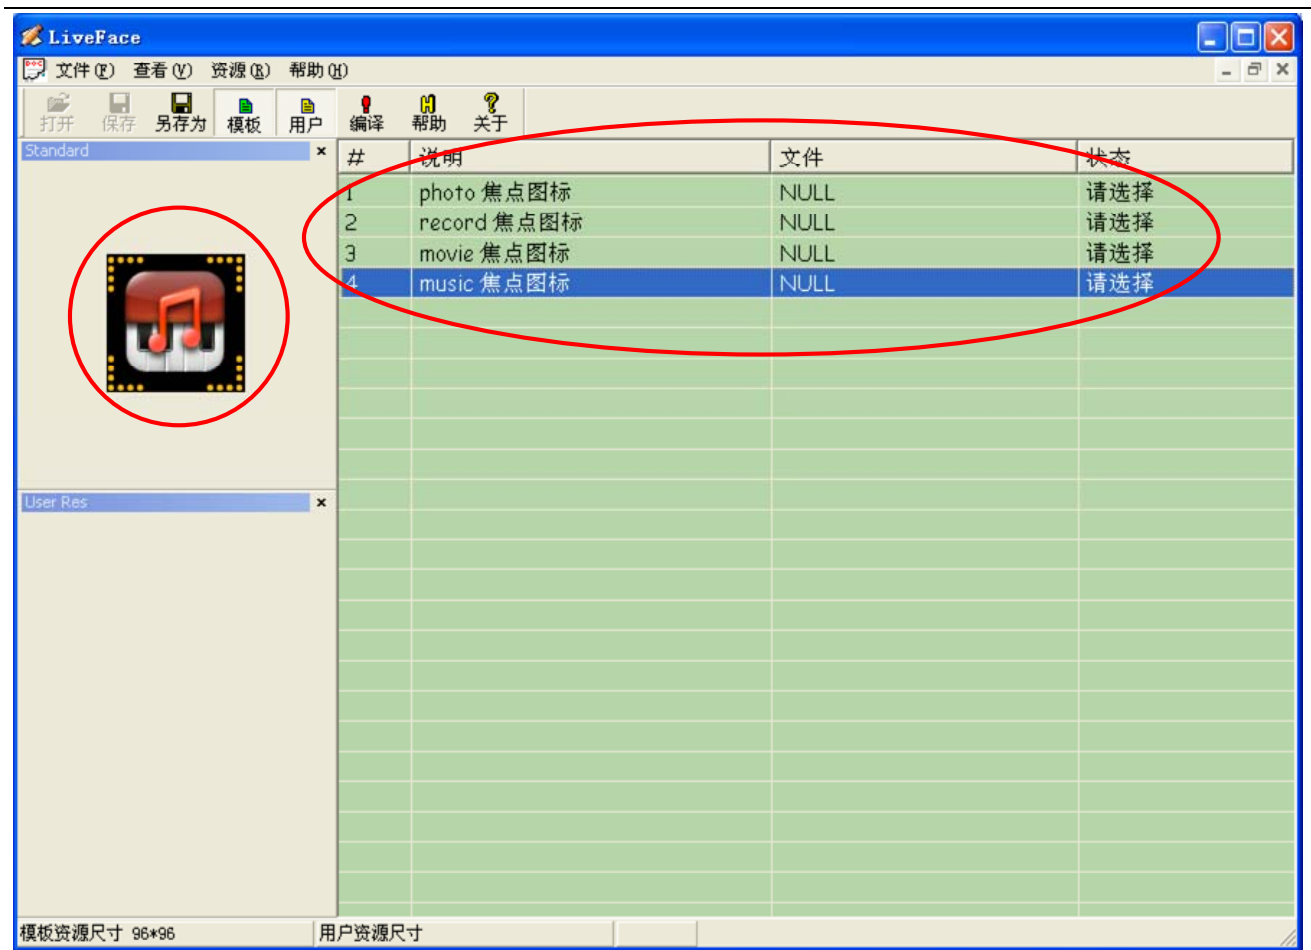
LiveFace

文件(F) 查看(V) 资源(R) 帮助(H)

打开 保存 另存为 模板 用户 编译 帮助 关于

Standard ×

| # | 说明 | 文件 | 状态 |
|---|---|---|---|
| 1 | photo 焦点图标 | NULL | 请选择 |
| 2 | record 焦点图标 | NULL | 请选择 |
| 3 | movie 焦点图标 | NULL | 请选择 |
| 4 | music 焦点图标 | NULL | 请选择 |

User Res ×

模板资源尺寸 96*96 用户资源尺寸